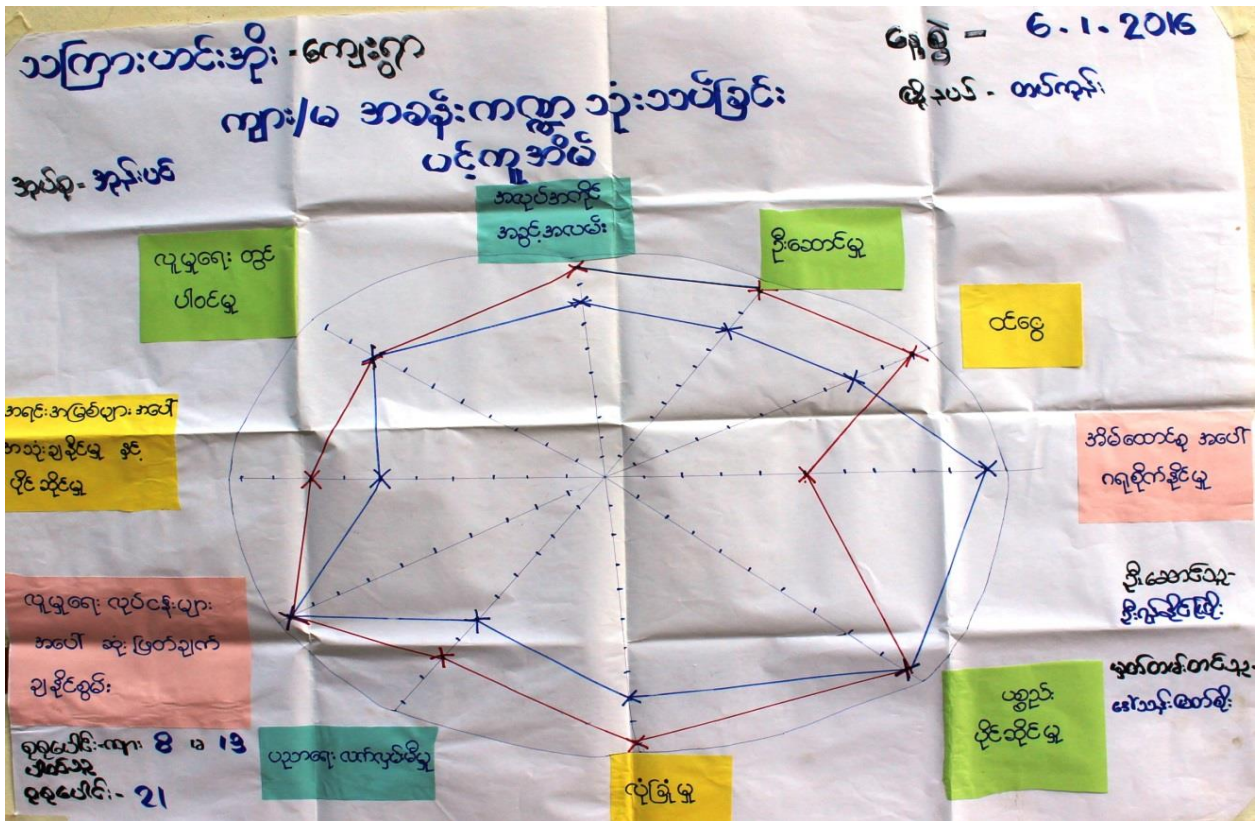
သကြားဟင်းအိုး - ကျေးရွာ

ရက်စွဲ - 6.1.2016

မြို့နယ် - တယ်ကုန်း

ကျား/မ အခန်းကဏ္ဍ သုံးသပ်ခြင်း ပင့်ကူအိမ်

အုပ်စု - အုန်းပင်

အလုပ်အကိုင် အခွင့်အလမ်း

ဦးဆောင်မှု

လူမှုရေး တွင် ပါဝင်မှု

ဝင်ငွေ

အရင်းအမြစ်များ အပေါ် အသုံးချနိုင်မှု နှင့် ပိုင်ဆိုင်မှု

အိမ်ထောင်စု အပေါ် ဂရုစိုက်နိုင်မှု

လူမှုရေး လုပ်ငန်းများ အပေါ် ဆုံးဖြတ်ချက် ချနိုင်စွမ်း

ဦးဆောင်သူ - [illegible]

မှတ်တမ်းတင်သူ - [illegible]

ပစ္စည်း ပိုင်ဆိုင်မှု

စုစုပေါင်း - ကျား 8 မ 13

ပညာရေး လက်လှမ်းမီမှု

လုံခြုံမှု

စုစုပေါင်း - 21